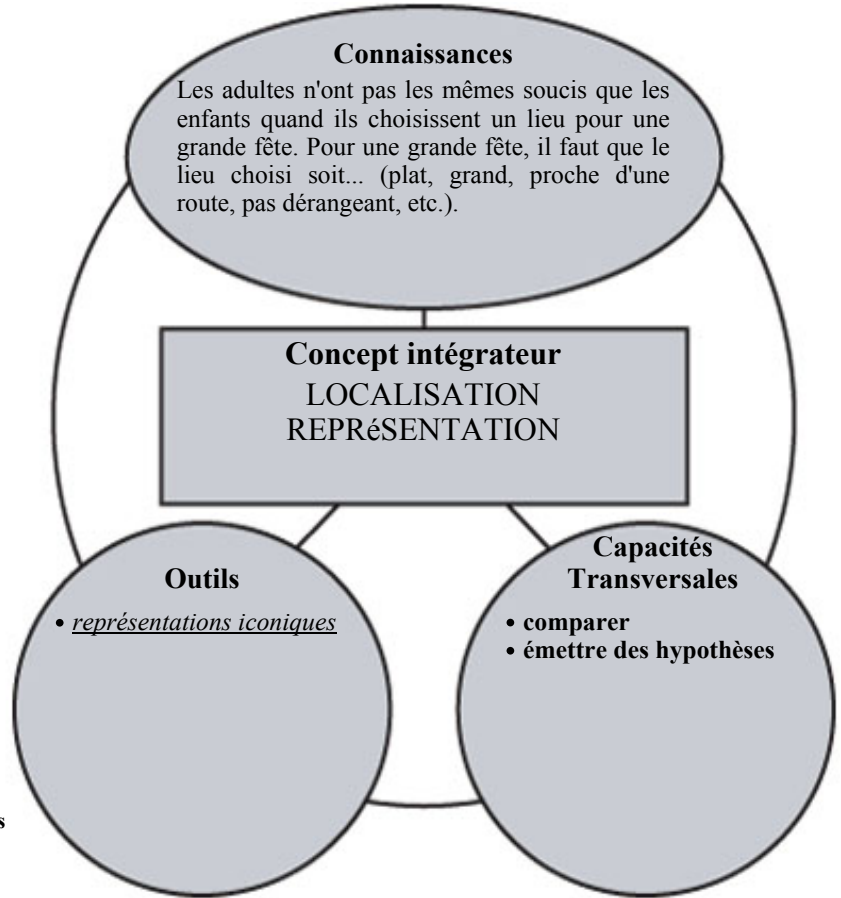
Connaissances

Les adultes n'ont pas les mêmes soucis que les enfants quand ils choisissent un lieu pour une grande fête. Pour une grande fête, il faut que le lieu choisi soit... (plat, grand, proche d'une route, pas dérangeant, etc.).

Concept intégrateur
LOCALISATION
REPRéSENTATION

Outils
• représentations iconiques

Capacités Transversales
• comparer
• émettre des hypothèses

s